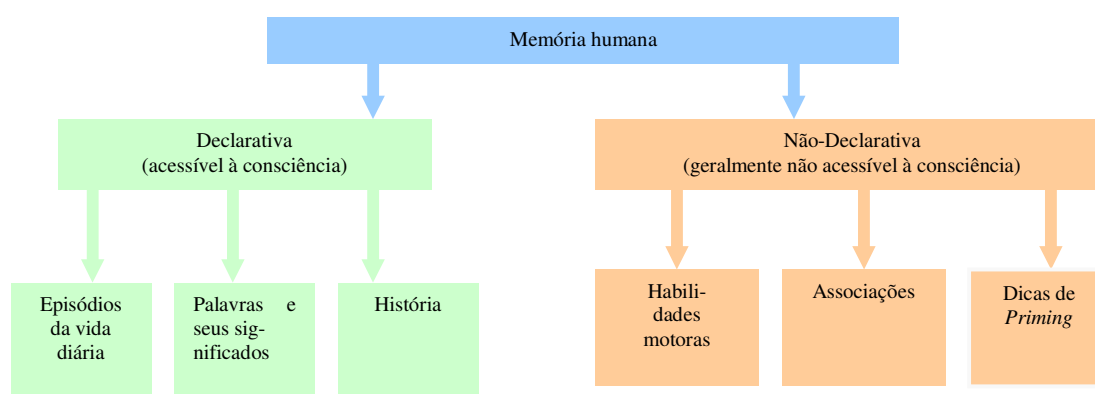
Memória humana

Declarativa
(acessível à consciência)

Não-Declarativa
(geralmente não acessível à consciência)

Episódios da vida diária

Palavras e seus significados

História

Habilidades motoras

Associações

Dicas de *Priming*